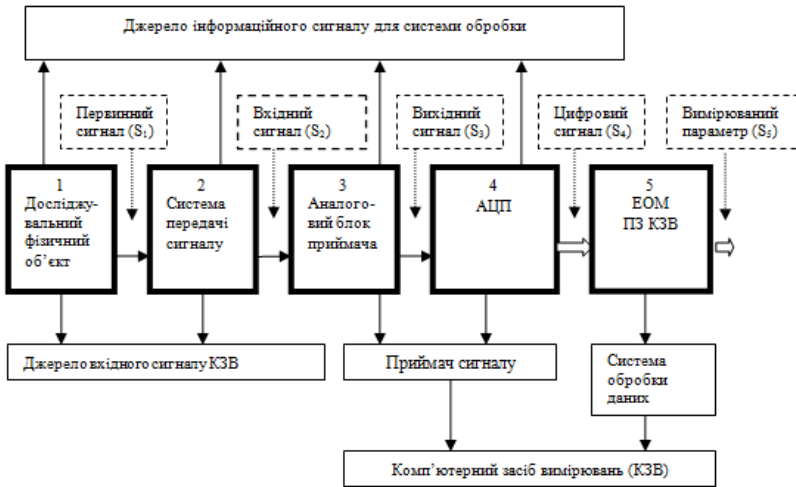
Джерело інформаційного сигналу для системи обробки

Первинний сигнал ($S_1$)

Вхідний сигнал ($S_2$)

Вихідний сигнал ($S_3$)

Цифровий сигнал ($S_4$)

Вимірюваний параметр ($S_5$)

1
Досліджувальний фізичний об'єкт

2
Система передачі сигналу

3
Аналоговий блок приймача

4
АЦП

5
ЕОМ
ПЗ КЗВ

Джерело вхідного сигналу КЗВ

Приймач сигналу

Система обробки даних

Комп'ютерний засіб вимірювань (КЗВ)